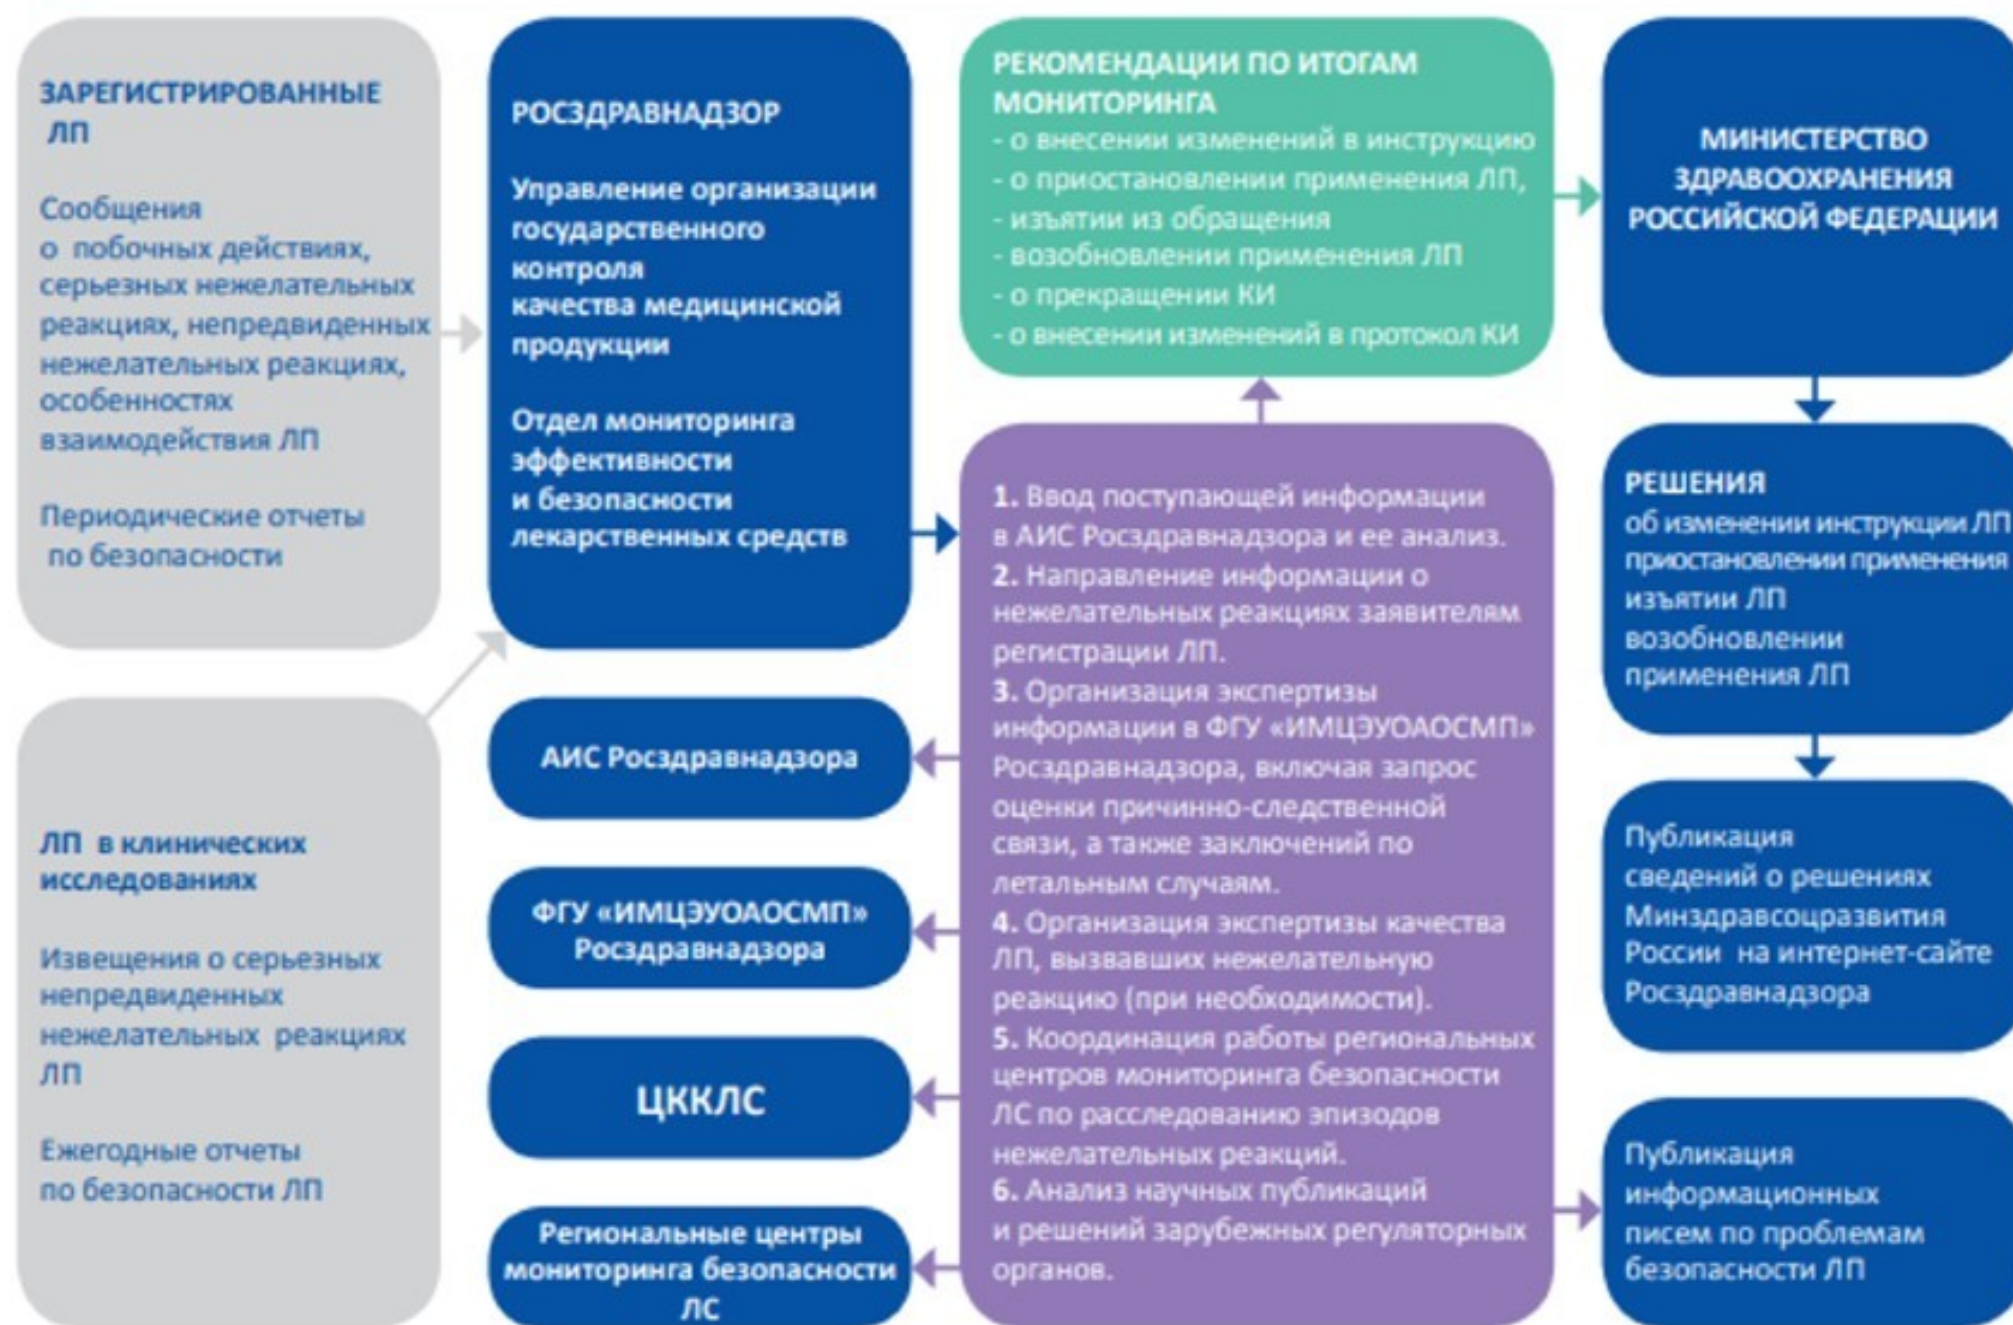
ЗАРЕГИСТРИРОВАННЫЕ ЛП

Сообщения о побочных действиях, серьезных нежелательных реакциях, непредвиденных нежелательных реакциях, особенностях взаимодействия ЛП

Периодические отчеты по безопасности

ЛП в клинических исследованиях

Извещения о серьезных непредвиденных нежелательных реакциях ЛП

Ежегодные отчеты по безопасности ЛП

РОСЗДРАВНАДЗОР

Управление организации государственного контроля качества медицинской продукции

Отдел мониторинга эффективности и безопасности лекарственных средств

АИС Росздравнадзора

ФГУ «ИМЦЭУОАОСМП» Росздравнадзора

ЦККЛС

Региональные центры мониторинга безопасности ЛС

РЕКОМЕНДАЦИИ ПО ИТОГАМ МОНИТОРИНГА
- о внесении изменений в инструкцию
- о приостановлении применения ЛП,
- изъятии из обращения
- возобновлении применения ЛП
- о прекращении КИ
- о внесении изменений в протокол КИ

1. Ввод поступающей информации в АИС Росздравнадзора и ее анализ.
2. Направление информации о нежелательных реакциях заявителям регистрации ЛП.
3. Организация экспертизы информации в ФГУ «ИМЦЭУОАОСМП» Росздравнадзора, включая запрос оценки причинно-следственной связи, а также заключений по летальным случаям.
4. Организация экспертизы качества ЛП, вызвавших нежелательную реакцию (при необходимости).
5. Координация работы региональных центров мониторинга безопасности ЛС по расследованию эпизодов нежелательных реакций.
6. Анализ научных публикаций и решений зарубежных регуляторных органов.

МИНИСТЕРСТВО ЗДРАВООХРАНЕНИЯ РОССИЙСКОЙ ФЕДЕРАЦИИ

РЕШЕНИЯ
об изменении инструкции ЛП
приостановлении применения
изъятии ЛП
возобновлении применения ЛП

Публикация сведений о решениях Минздравсоцразвития России на интернет-сайте Росздравнадзора

Публикация информационных писем по проблемам безопасности ЛП